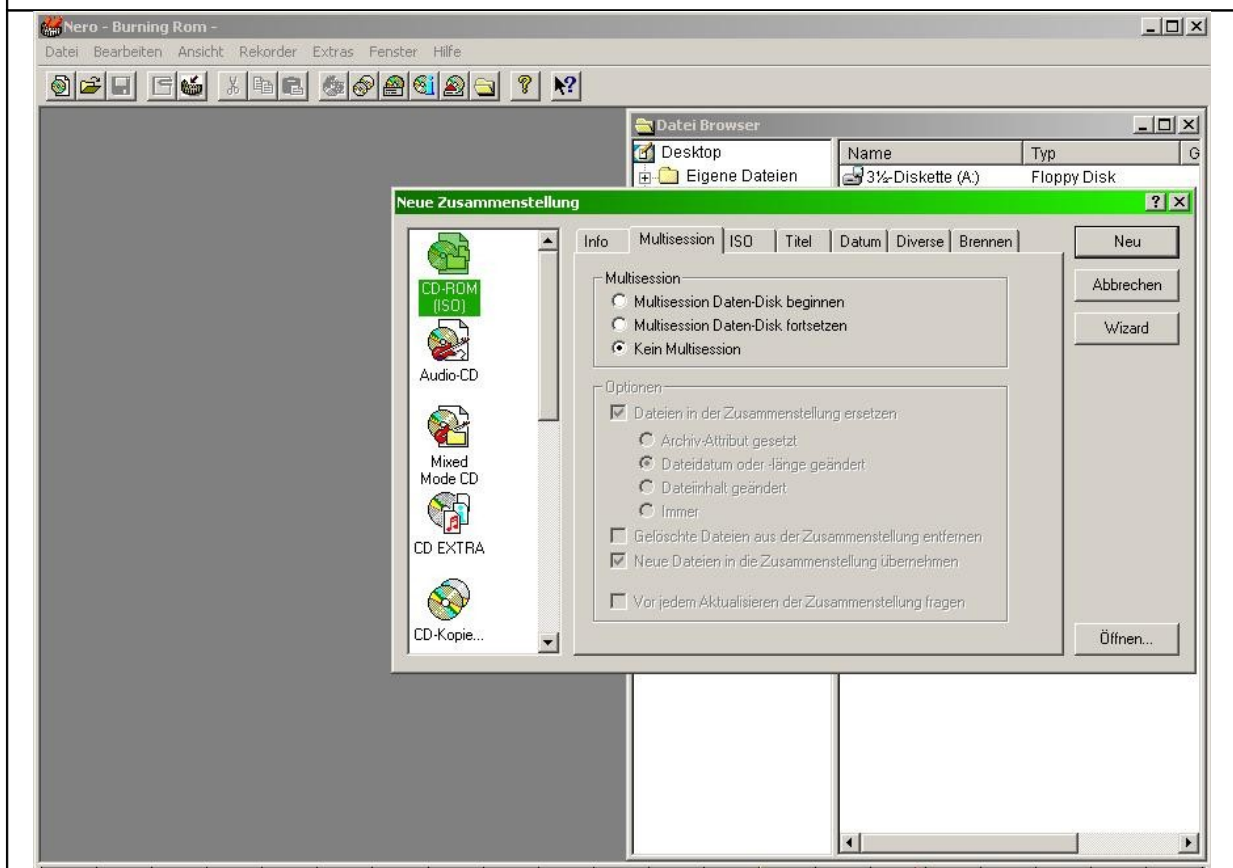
Nero - Burning Rom -

Datei Bearbeiten Ansicht Rekorder Extras Fenster Hilfe

Datei Browser

Desktop
Eigene Dateien

| Name | Typ | G |
|---|---|---|
| 3½-Diskette (A:) | Floppy Disk | |

Neue Zusammenstellung

CD-ROM (ISO)
Audio-CD
Mixed Mode CD
CD EXTRA
CD-Kopie...

Info | Multisession | ISO | Titel | Datum | Diverse | Brennen

Multisession
Multisession Daten-Disk beginnen
Multisession Daten-Disk fortsetzen
Kein Multisession

Optionen
Dateien in der Zusammenstellung ersetzen
Archiv-Attribut gesetzt
Dateidatum oder -länge geändert
Dateiinhalt geändert
Immer
Gelöschte Dateien aus der Zusammenstellung entfernen
Neue Dateien in die Zusammenstellung übernehmen
Vor jedem Aktualisieren der Zusammenstellung fragen

Neu
Abbrechen
Wizard
Öffnen...